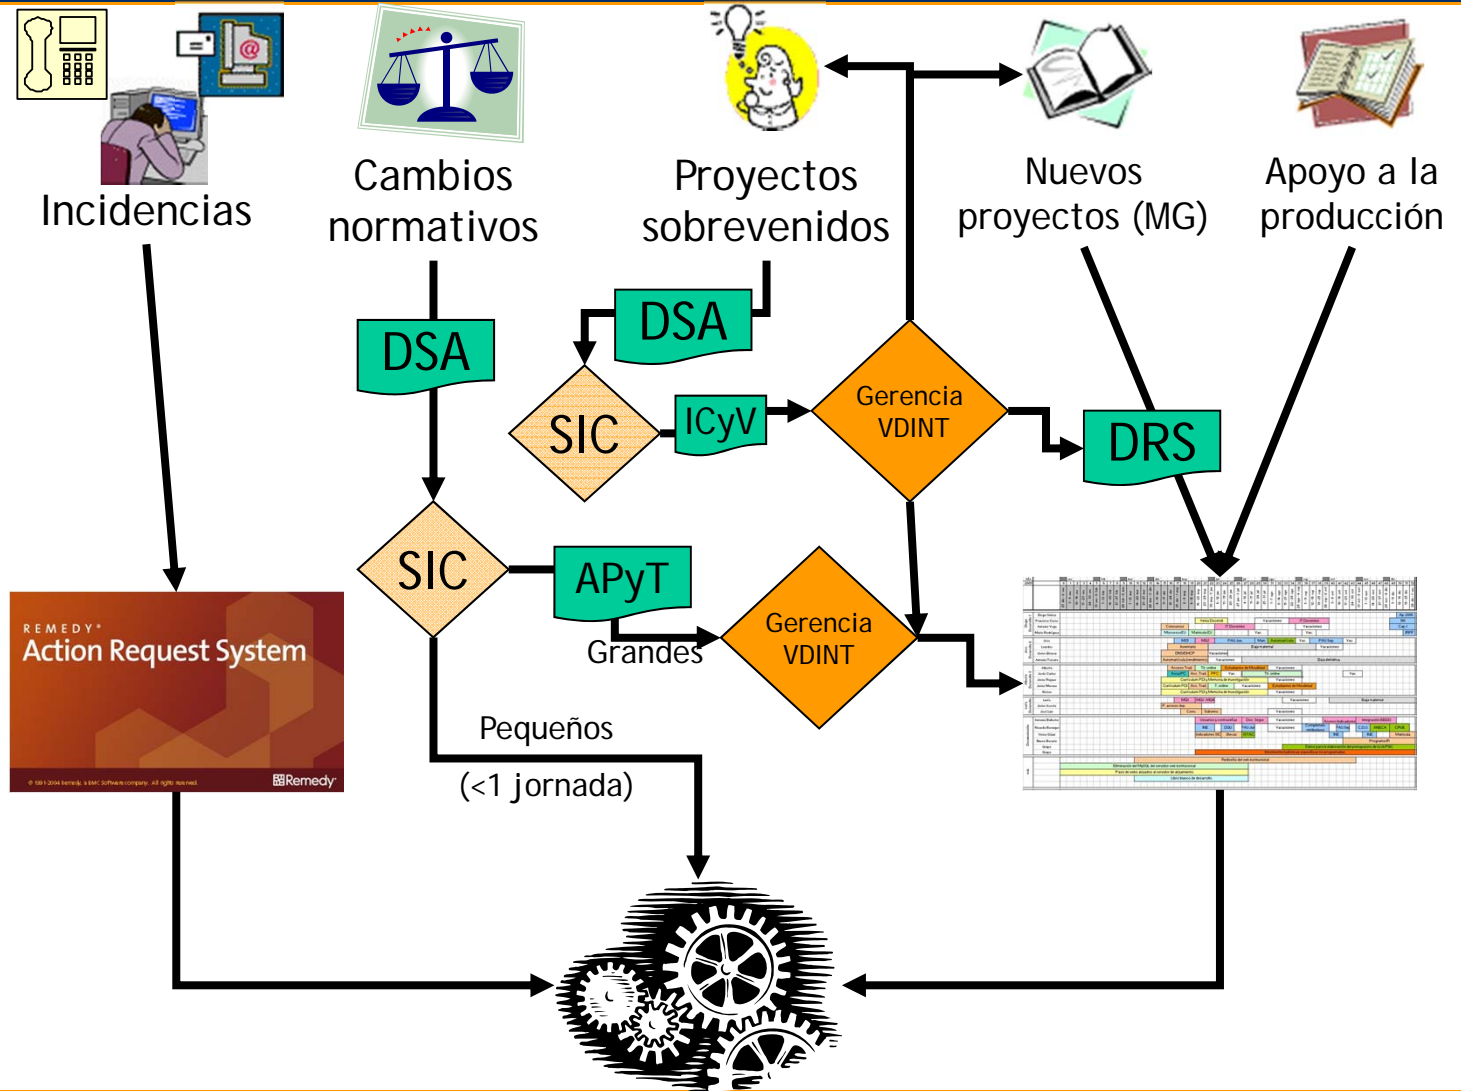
Incidencias

Cambios normativos

Proyectos sobrevenidos

Nuevos proyectos (MG)

Apoyo a la producción

DSA

DSA

SIC

ICyV

Gerencia VDINT

DRS

SIC

APyT

Grandes

Gerencia VDINT

Pequeños

(<1 jornada)

REMEDY®
Action Request System

© 1991-2004 Remedy, a BMC Software company. All rights reserved.

Remedy